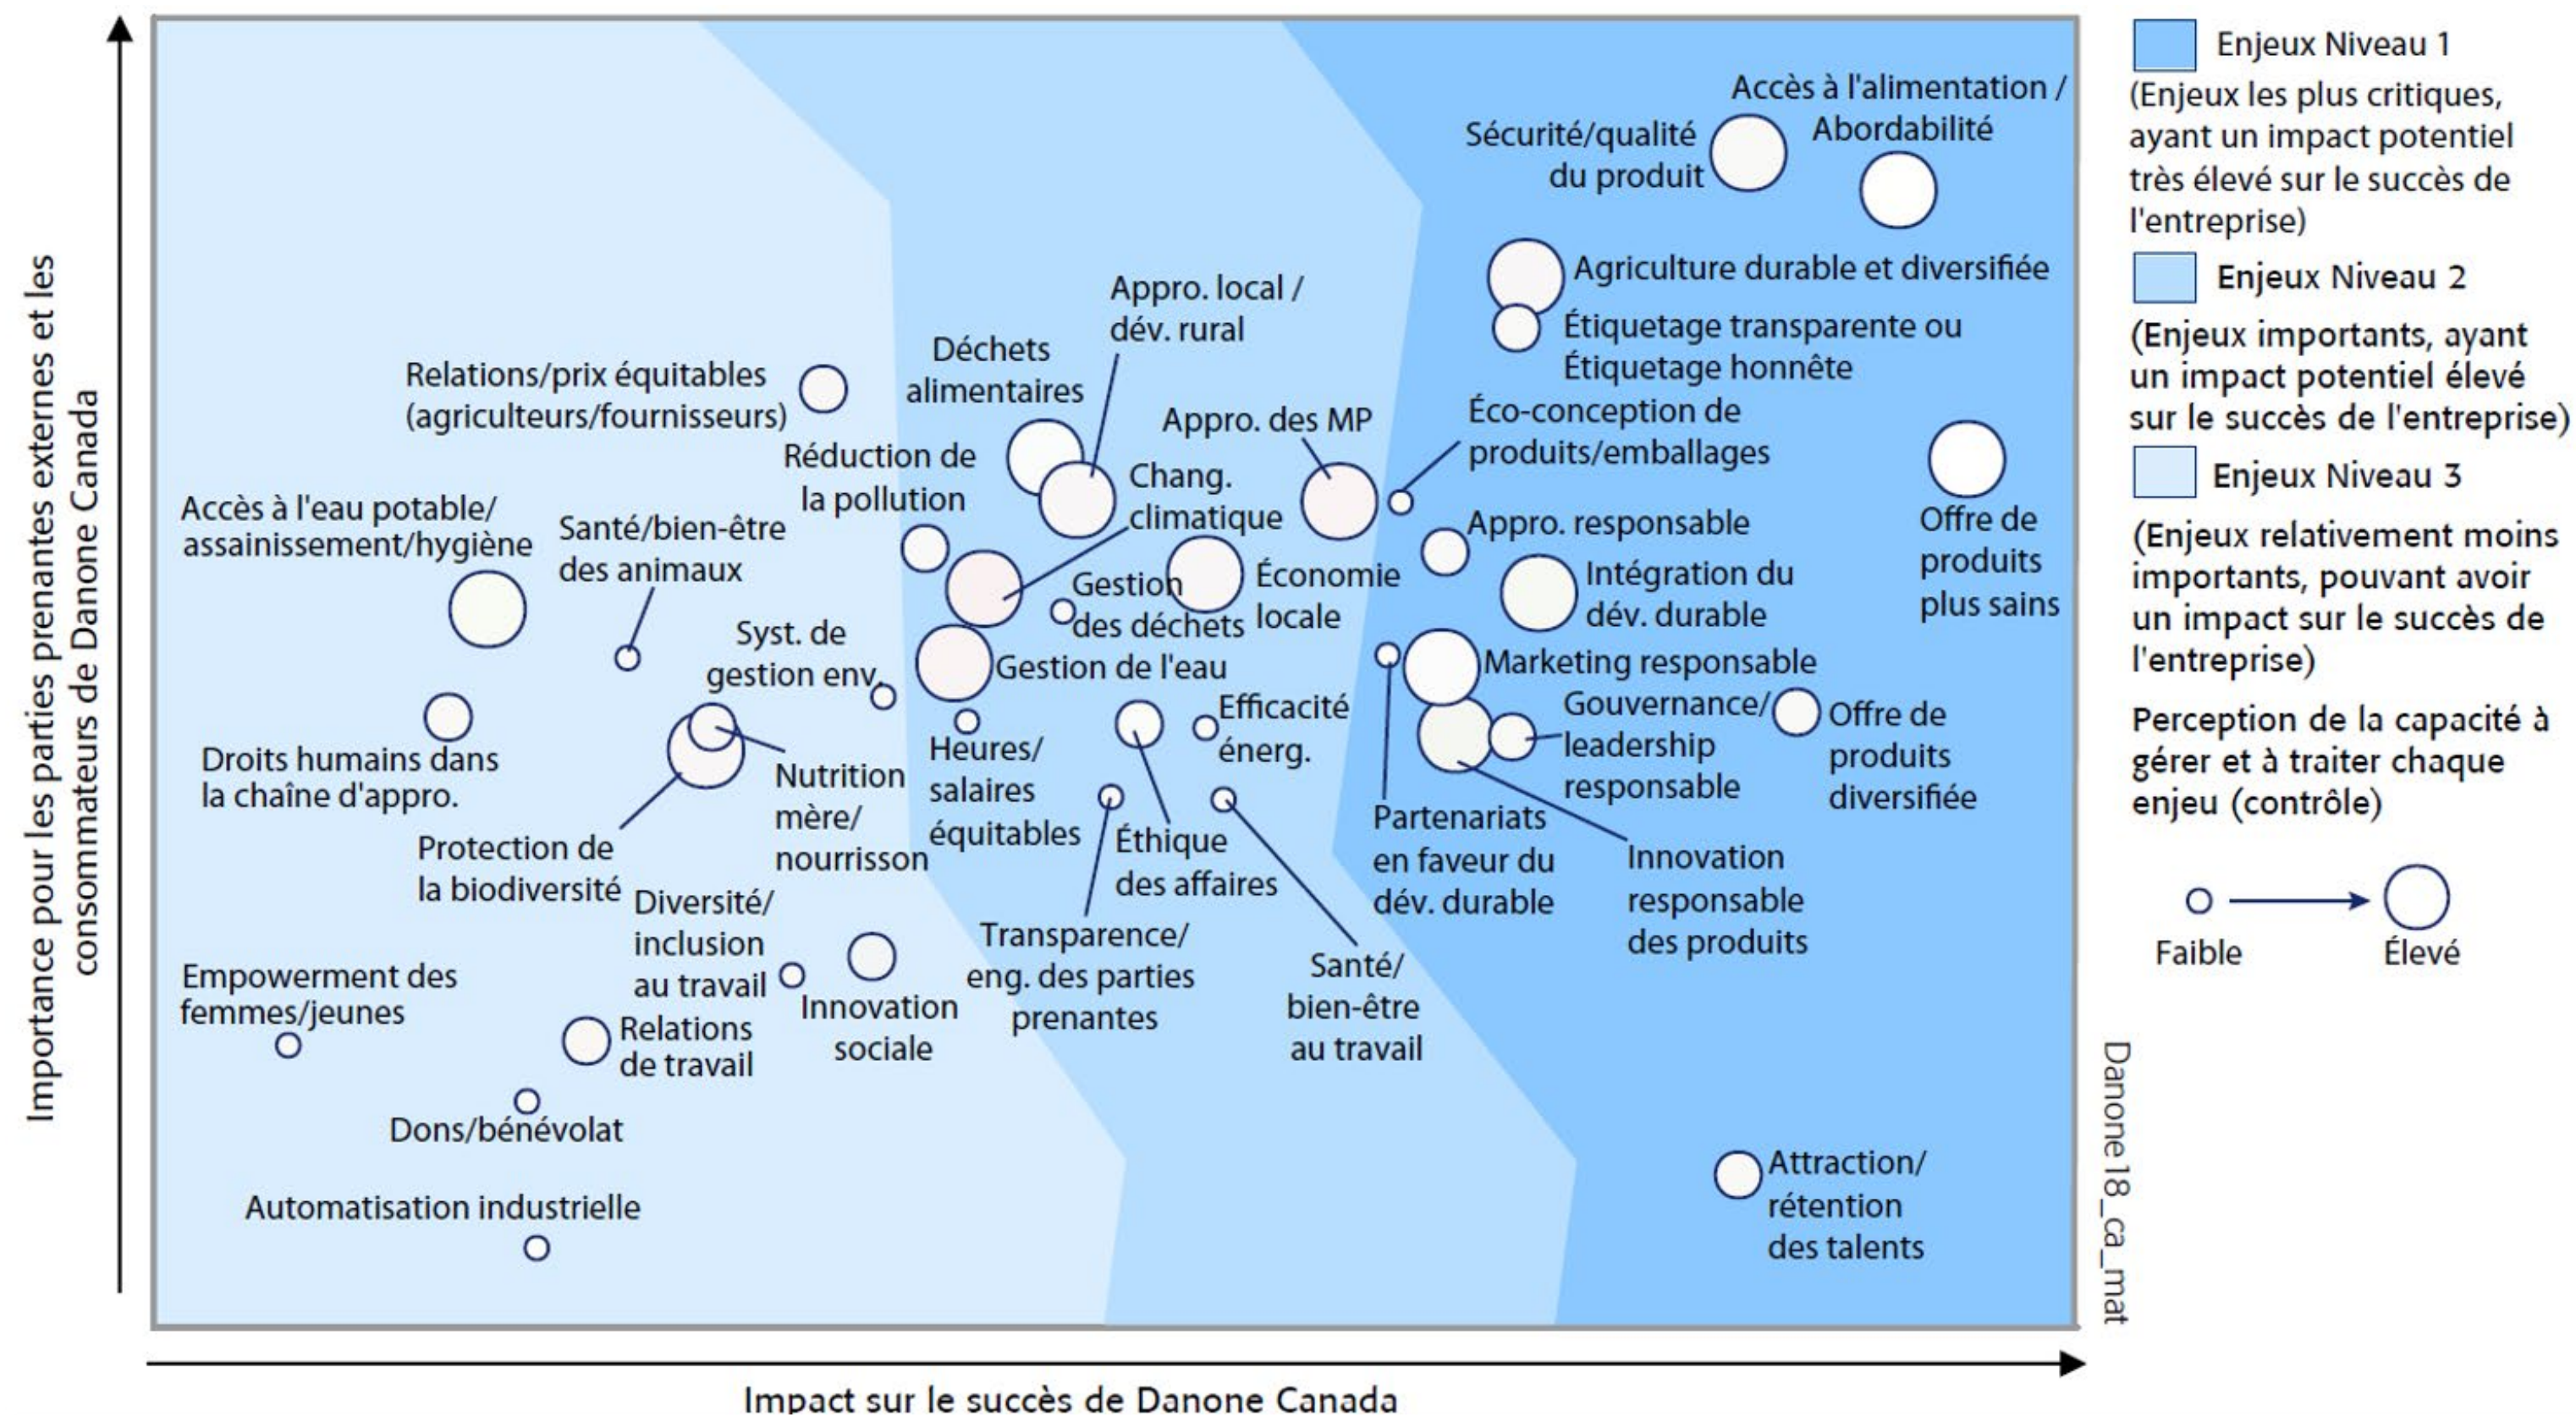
Importance pour les parties prenantes externes et les consommateurs de Danone Canada

Accès à l'alimentation / Abordabilité
Sécurité/qualité du produit
Agriculture durable et diversifiée
Étiquetage transparente ou Étiquetage honnête
Appro. local / dév. rural
Déchets alimentaires
Relations/prix équitables (agriculteurs/fournisseurs)
Appro. des MP
Éco-conception de produits/emballages
Réduction de la pollution
Chang. climatique
Accès à l'eau potable/ assainissement/hygiène
Santé/bien-être des animaux
Appro. responsable
Offre de produits plus sains
Gestion des déchets
Économie locale
Intégration du dév. durable
Syst. de gestion env.
Gestion de l'eau
Marketing responsable
Efficacité énerg.
Gouvernance/ leadership responsable
Offre de produits diversifiée
Droits humains dans la chaîne d'appro.
Nutrition mère/ nourrisson
Heures/ salaires équitables
Éthique des affaires
Partenariats en faveur du dév. durable
Innovation responsable des produits
Protection de la biodiversité
Diversité/ inclusion au travail
Transparence/ eng. des parties prenantes
Santé/ bien-être au travail
Empowerment des femmes/jeunes
Relations de travail
Innovation sociale
Dons/bénévolat
Automatisation industrielle
Attraction/ rétention des talents

Impact sur le succès de Danone Canada

Danone18_ca_mat

Enjeux Niveau 1
(Enjeux les plus critiques, ayant un impact potentiel très élevé sur le succès de l'entreprise)
Enjeux Niveau 2
(Enjeux importants, ayant un impact potentiel élevé sur le succès de l'entreprise)
Enjeux Niveau 3
(Enjeux relativement moins importants, pouvant avoir un impact sur le succès de l'entreprise)
Perception de la capacité à gérer et à traiter chaque enjeu (contrôle)
Faible
Élevé